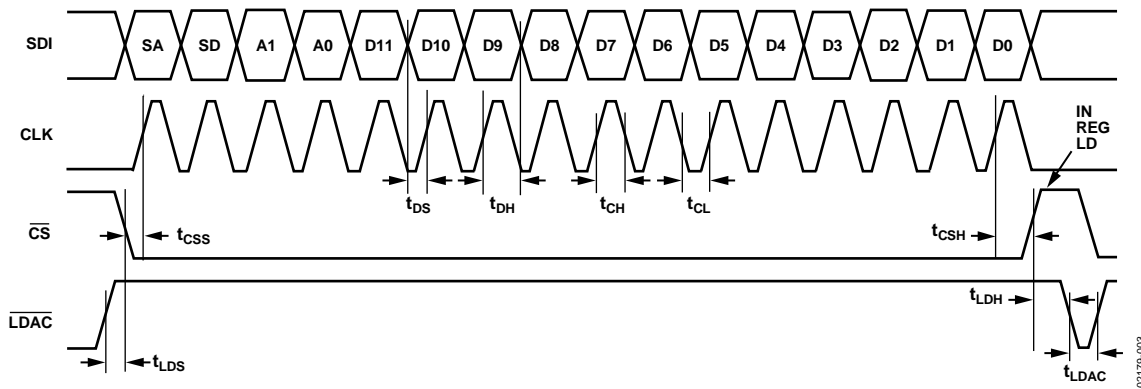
SDI
SA SD A1 A0 D11 D10 D9 D8 D7 D6 D5 D4 D3 D2 D1 D0

CLK

IN REG LD

$t_{DS}$ $t_{DH}$ $t_{CH}$ $t_{CL}$

$\overline{CS}$

$t_{CSS}$

$t_{CSH}$

$t_{LDH}$

$\overline{LDAC}$

$t_{LDS}$

$t_{LDAC}$

03179-003